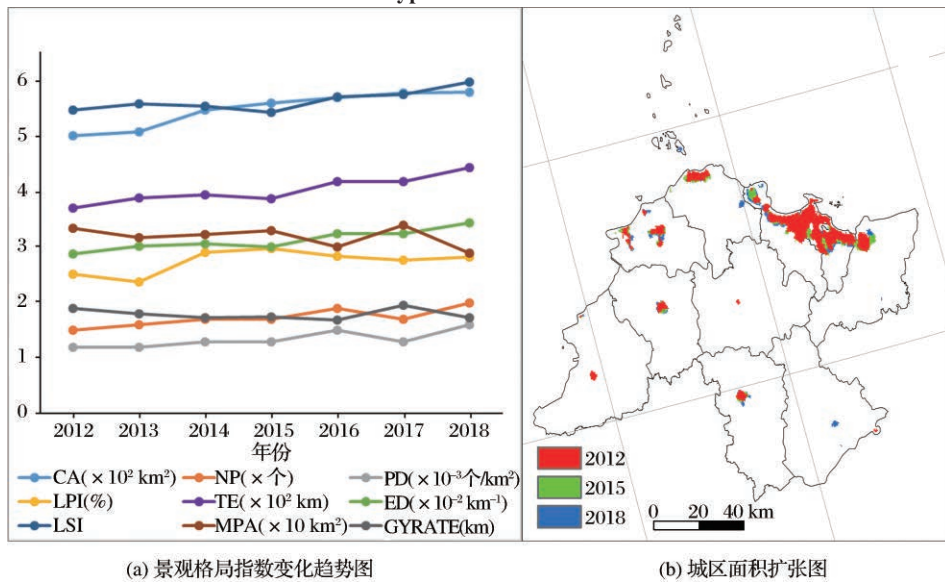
6
5
4
3
2
1
0
2012 2013 2014 2015 2016 2017 2018
年份

CA( $\times 10^2$ km$^2$)
NP( $\times$ 个)
PD( $\times 10^{-3}$ 个/km$^2$)
LPI(%)
TE( $\times 10^2$ km)
ED( $\times 10^{-2}$ km$^{-1}$)
LSI
MPA( $\times 10$ km$^2$)
GYRATE(km)

2012
2015
2018
0 20 40 km

(a) 景观格局指数变化趋势图

(b) 城区面积扩张图